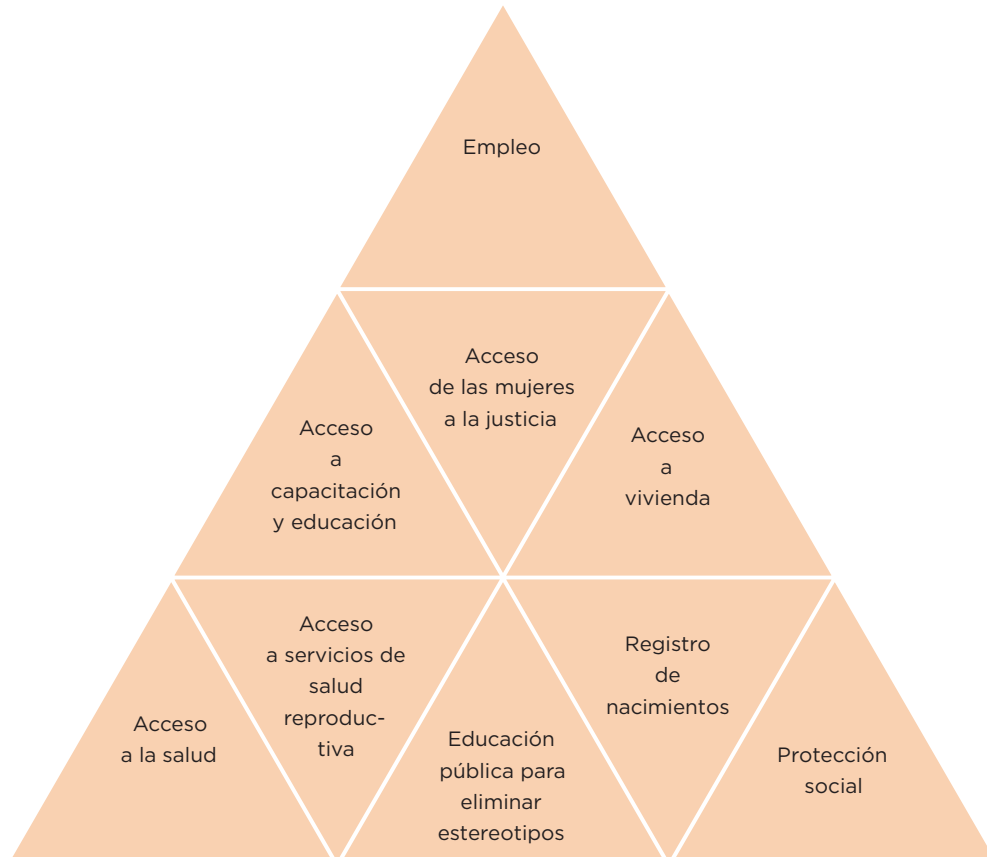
Empleo

Acceso de las mujeres a la justicia

Acceso a capacitación y educación

Acceso a vivienda

Acceso a la salud

Acceso a servicios de salud reproductiva

Educación pública para eliminar estereotipos

Registro de nacimientos

Protección social